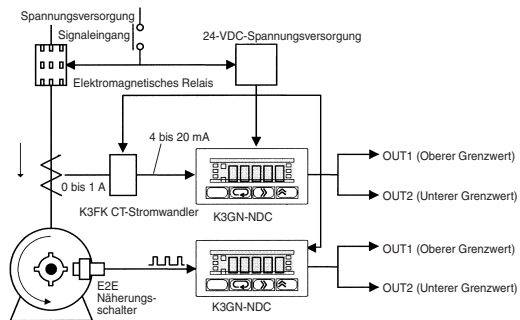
Spannungsversorgung
Signaleingang
24-VDC-Spannungsversorgung
Elektromagnetisches Relais
4 bis 20 mA
0 bis 1 A
K3FK CT-Stromwandler
K3GN-NDC
OUT1 (Oberer Grenzwert)
OUT2 (Unterer Grenzwert)
E2E Näherungsschalter
K3GN-NDC
OUT1 (Oberer Grenzwert)
OUT2 (Unterer Grenzwert)